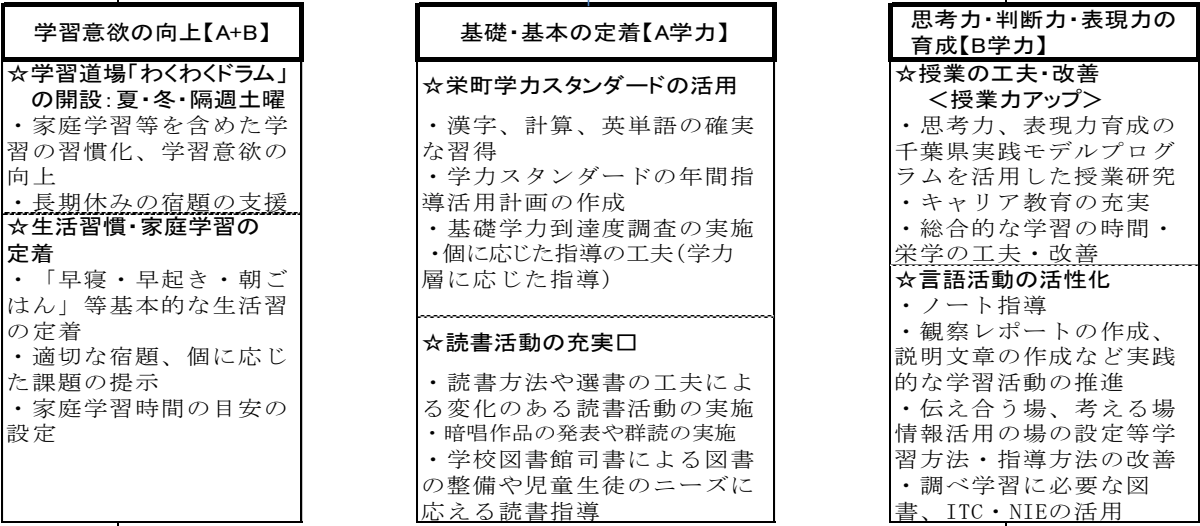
学習意欲の向上【A+B】

☆学習道場「わくわくドラム」の開設：夏・冬・隔週土曜
・家庭学習等を含めた学習の習慣化、学習意欲の向上
・長期休みの宿題の支援

☆生活習慣・家庭学習の定着
・「早寝・早起き・朝ごはん」等基本的な生活習の定着
・適切な宿題、個に応じた課題の提示
・家庭学習時間の目安の設定

基礎・基本の定着【A学力】

☆栄町学力スタンダードの活用
・漢字、計算、英単語の確実な習得
・学力スタンダードの年間指導活用計画の作成
・基礎学力到達度調査の実施
・個に応じた指導の工夫(学力層に応じた指導)

☆読書活動の充実□
・読書方法や選書の工夫による変化のある読書活動の実施
・暗唱作品の発表や群読の実施
・学校図書館司書による図書の整備や児童生徒のニーズに応える読書指導

思考力・判断力・表現力の育成【B学力】

☆授業の工夫・改善
＜授業力アップ＞
・思考力、表現力育成の千葉県実践モデルプログラムを活用した授業研究
・キャリア教育の充実
・総合的な学習の時間・栄学の工夫・改善

☆言語活動の活性化
・ノート指導
・観察レポートの作成、説明文章の作成など実践的な学習活動の推進
・伝え合う場、考える場情報活用の場の設定等学習方法・指導方法の改善
・調べ学習に必要な図書、ITC・NIEの活用